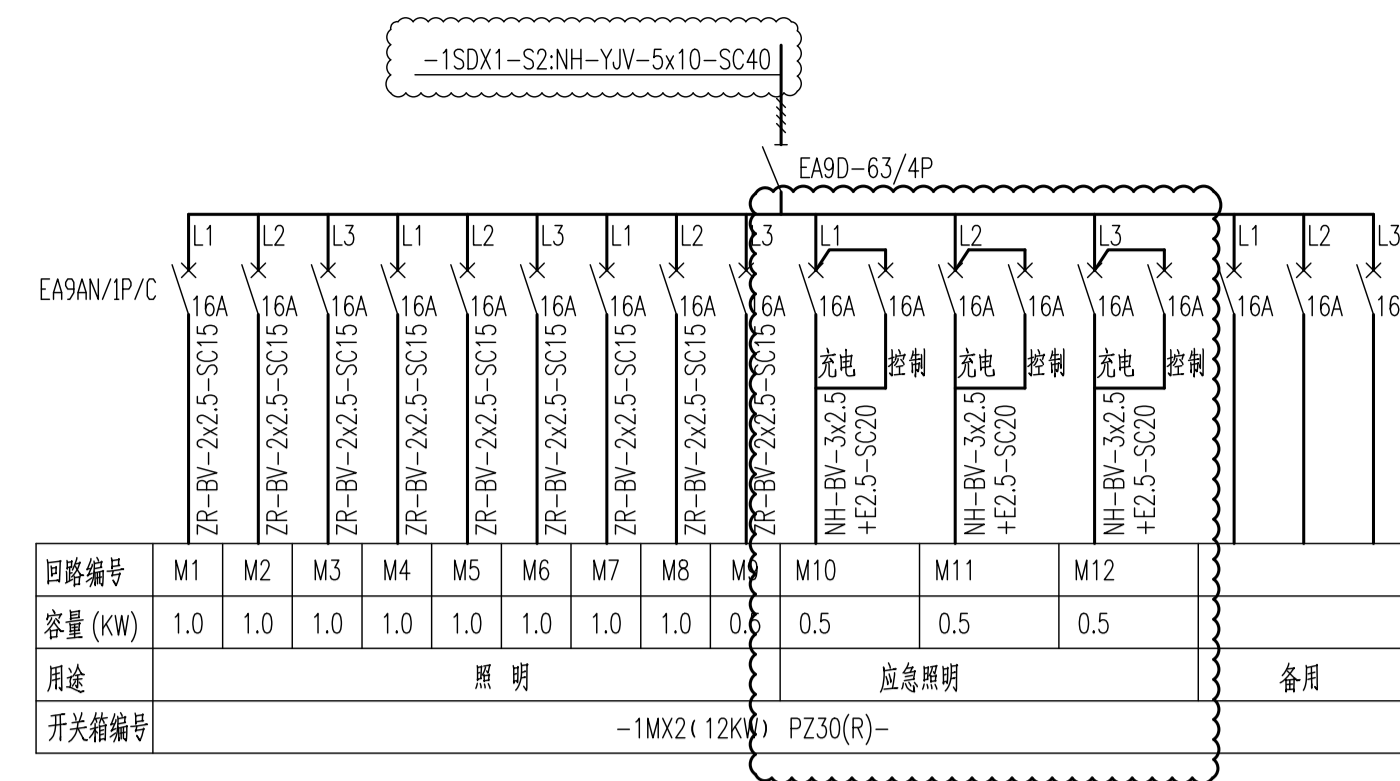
-1SDX1-S2:NH-YJV-5x10-SC40

EA9D-63/4P

L1 L2 L3 L1 L2 L3 L1 L2 L3 L1 L2 L3 L1 L2 L3

EA9AN/1P/C

16A 16A 16A 16A 16A 16A 16A 16A 16A 16A 16A 16A 16A 16A 16A 16A 16A 16

ZR-BV-2x2.5-SC15 ZR-BV-2x2.5-SC15 ZR-BV-2x2.5-SC15 ZR-BV-2x2.5-SC15 ZR-BV-2x2.5-SC15 ZR-BV-2x2.5-SC15 ZR-BV-2x2.5-SC15 ZR-BV-2x2.5-SC15 ZR-BV-2x2.5-SC15

充电 控制 充电 控制 充电 控制

NH-BV-3x2.5 +E2.5-SC20 NH-BV-3x2.5 +E2.5-SC20 NH-BV-3x2.5 +E2.5-SC20

| 回路编号 | M1 | M2 | M3 | M4 | M5 | M6 | M7 | M8 | M9 | M10 | M11 | M12 | |
|---|---|---|---|---|---|---|---|---|---|---|---|---|---|
| 容量 (KW) | 1.0 | 1.0 | 1.0 | 1.0 | 1.0 | 1.0 | 1.0 | 1.0 | 0.5 | 0.5 | 0.5 | 0.5 | |
| 用途 | 照 明 | | | | | | | | | 应急照明 | | | 备用 |
| 开关箱编号 | -1MX2(12KW) PZ30(R)- | | | | | | | | | | | | |